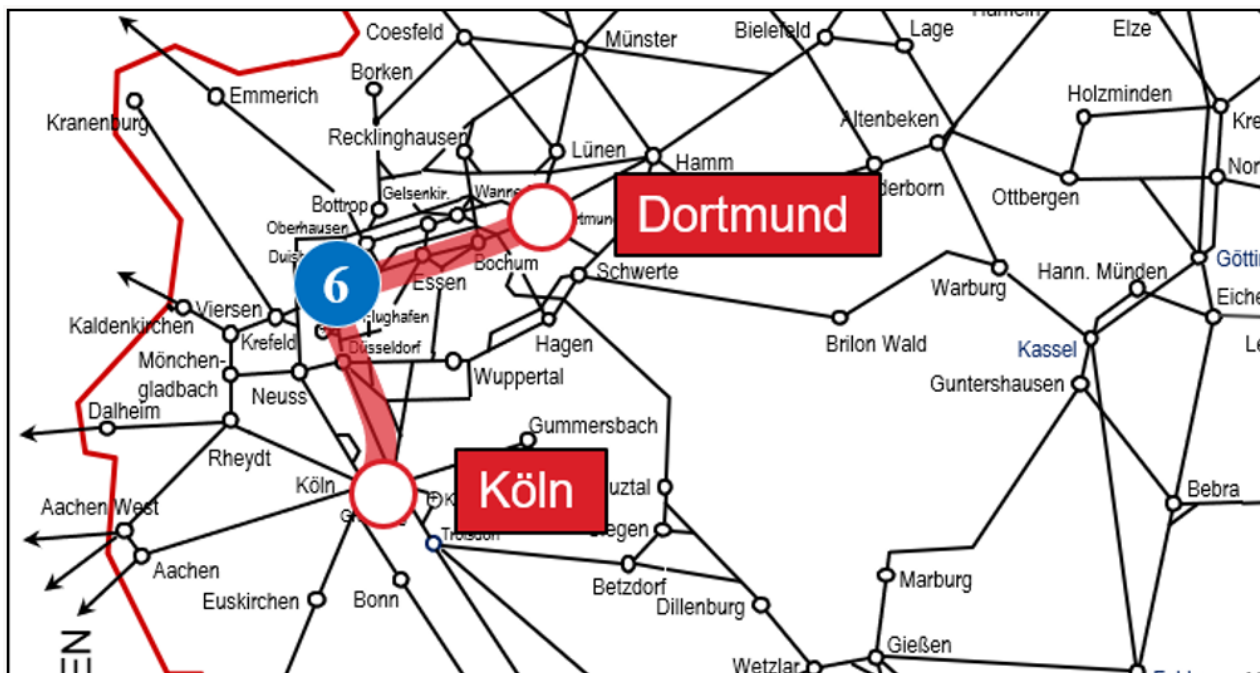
Coesfeld
Münster
Bielefeld
Lage
Elze
Borken
Emmerich
Kranenburg
Holzminden
Kre
Recklinghausen
Altenbeken
Lünen
Hamm
Nor
Bottrop
Gelsenkir.
Wanne
Dortmund
derborn
Ottbergen
Oberhausen
Duis
6
Essen
Bochum
Schwerte
Hann. Münden
Götti
Viersen
Flughafen
Warburg
Eiche
Kaldenkirchen
Krefeld
Düsseldorf
Hagen
Brilon Wald
Kassel
Le
Mönchengladbach
Wuppertal
Guntershausen
Neuss
Dalheim
Gummersbach
Rheydt
Köln
Köln
uztal
Bebra
Aachen West
Troisdorf
iegen
Aachen
Betzdorf
Marburg
Euskirchen
Bonn
Dillenburg
Gießen
Wetzlar